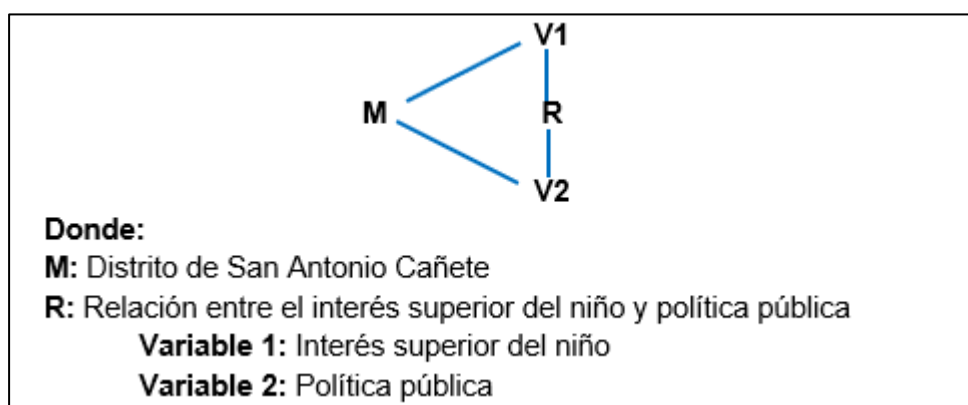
V1

M R

V2

**Donde:**

**M:** Distrito de San Antonio Cañete

**R:** Relación entre el interés superior del niño y política pública

**Variable 1:** Interés superior del niño

**Variable 2:** Política pública